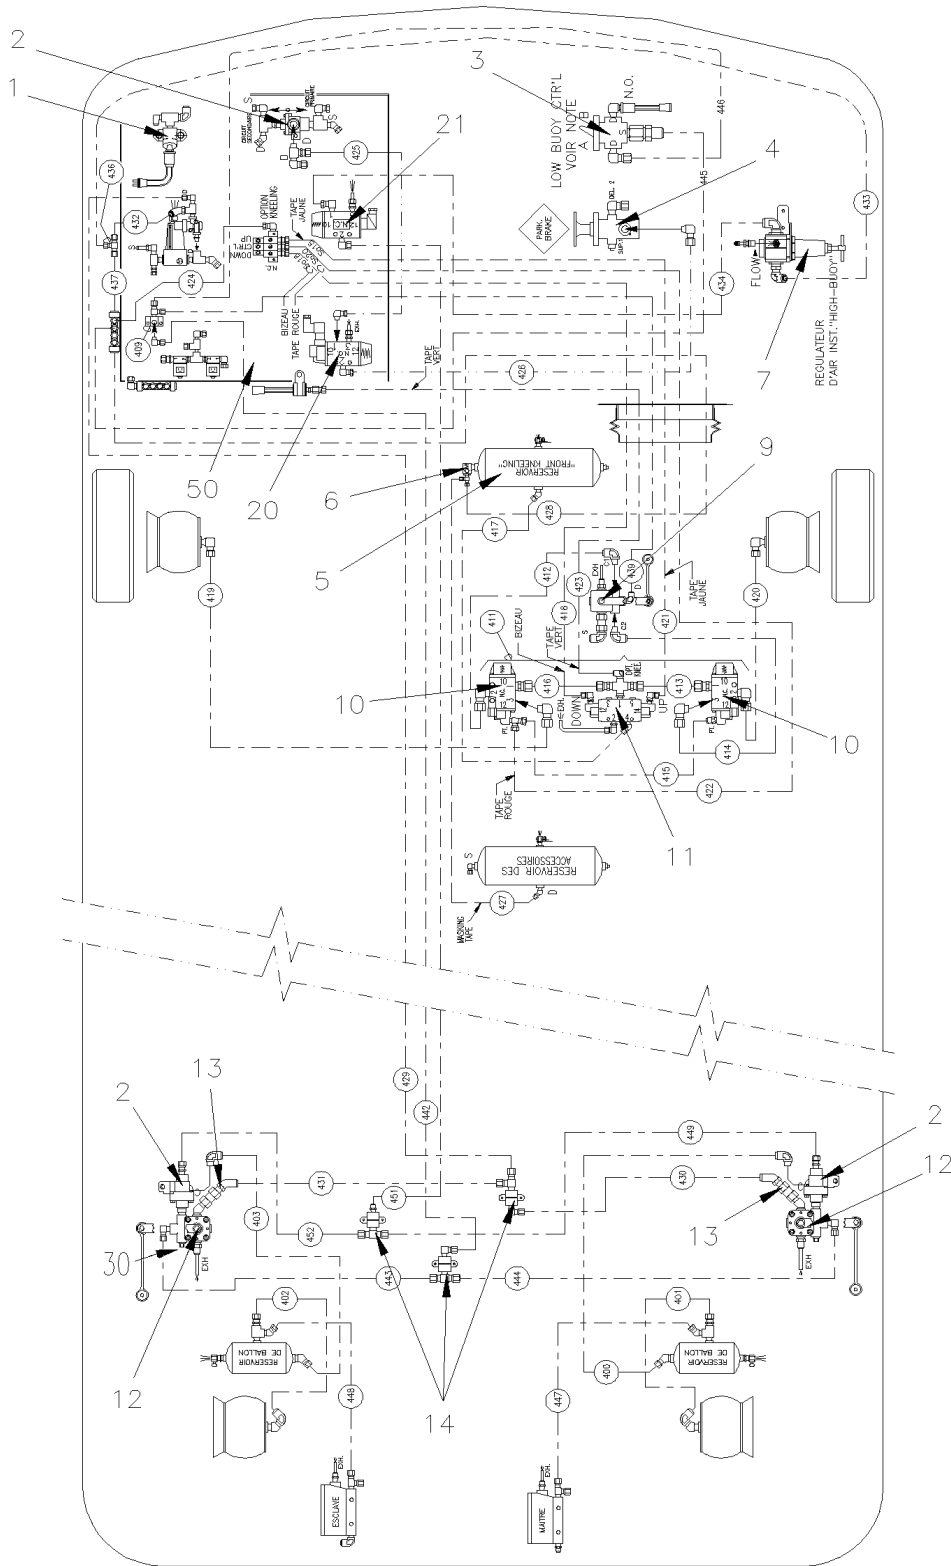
2
1
3
21
4
7
9
50
20
6
5
10
10
11
13
2
2
12
13
30
12
14

LOW BUOY CTR'L
VOIR NOTE
N.O.
446
436
425
45
433
432
OPTION KNEELING
TAPE JAUNE
PARK. BRAKE
437
424
DOWN CTR'L UP
434
FLOW
409
BIZEAU
TAPE ROUGE
REGULATEUR D'AIR INST. "HIGH-BUOY"
TAPE VERT
426
RESERVOIR "FRONT KNEELING"
417
428
419
412
423
439
420
TAPE JAUNE
418
TAPE VERT
421
411
BIZEAU
416
413
DOWN
UP
415
414
422
TAPE ROUGE
RESERVOIR DES ACCESSOIRES
427
MASKING TAPE
429
442
449
431
451
430
403
452
443
444
EXH
EXH
402
401
RESERVOIR DE BALLON
RESERVOIR DE BALLON
448
447
400
ESCLAVE
MAITRE
EXH.
EXH.